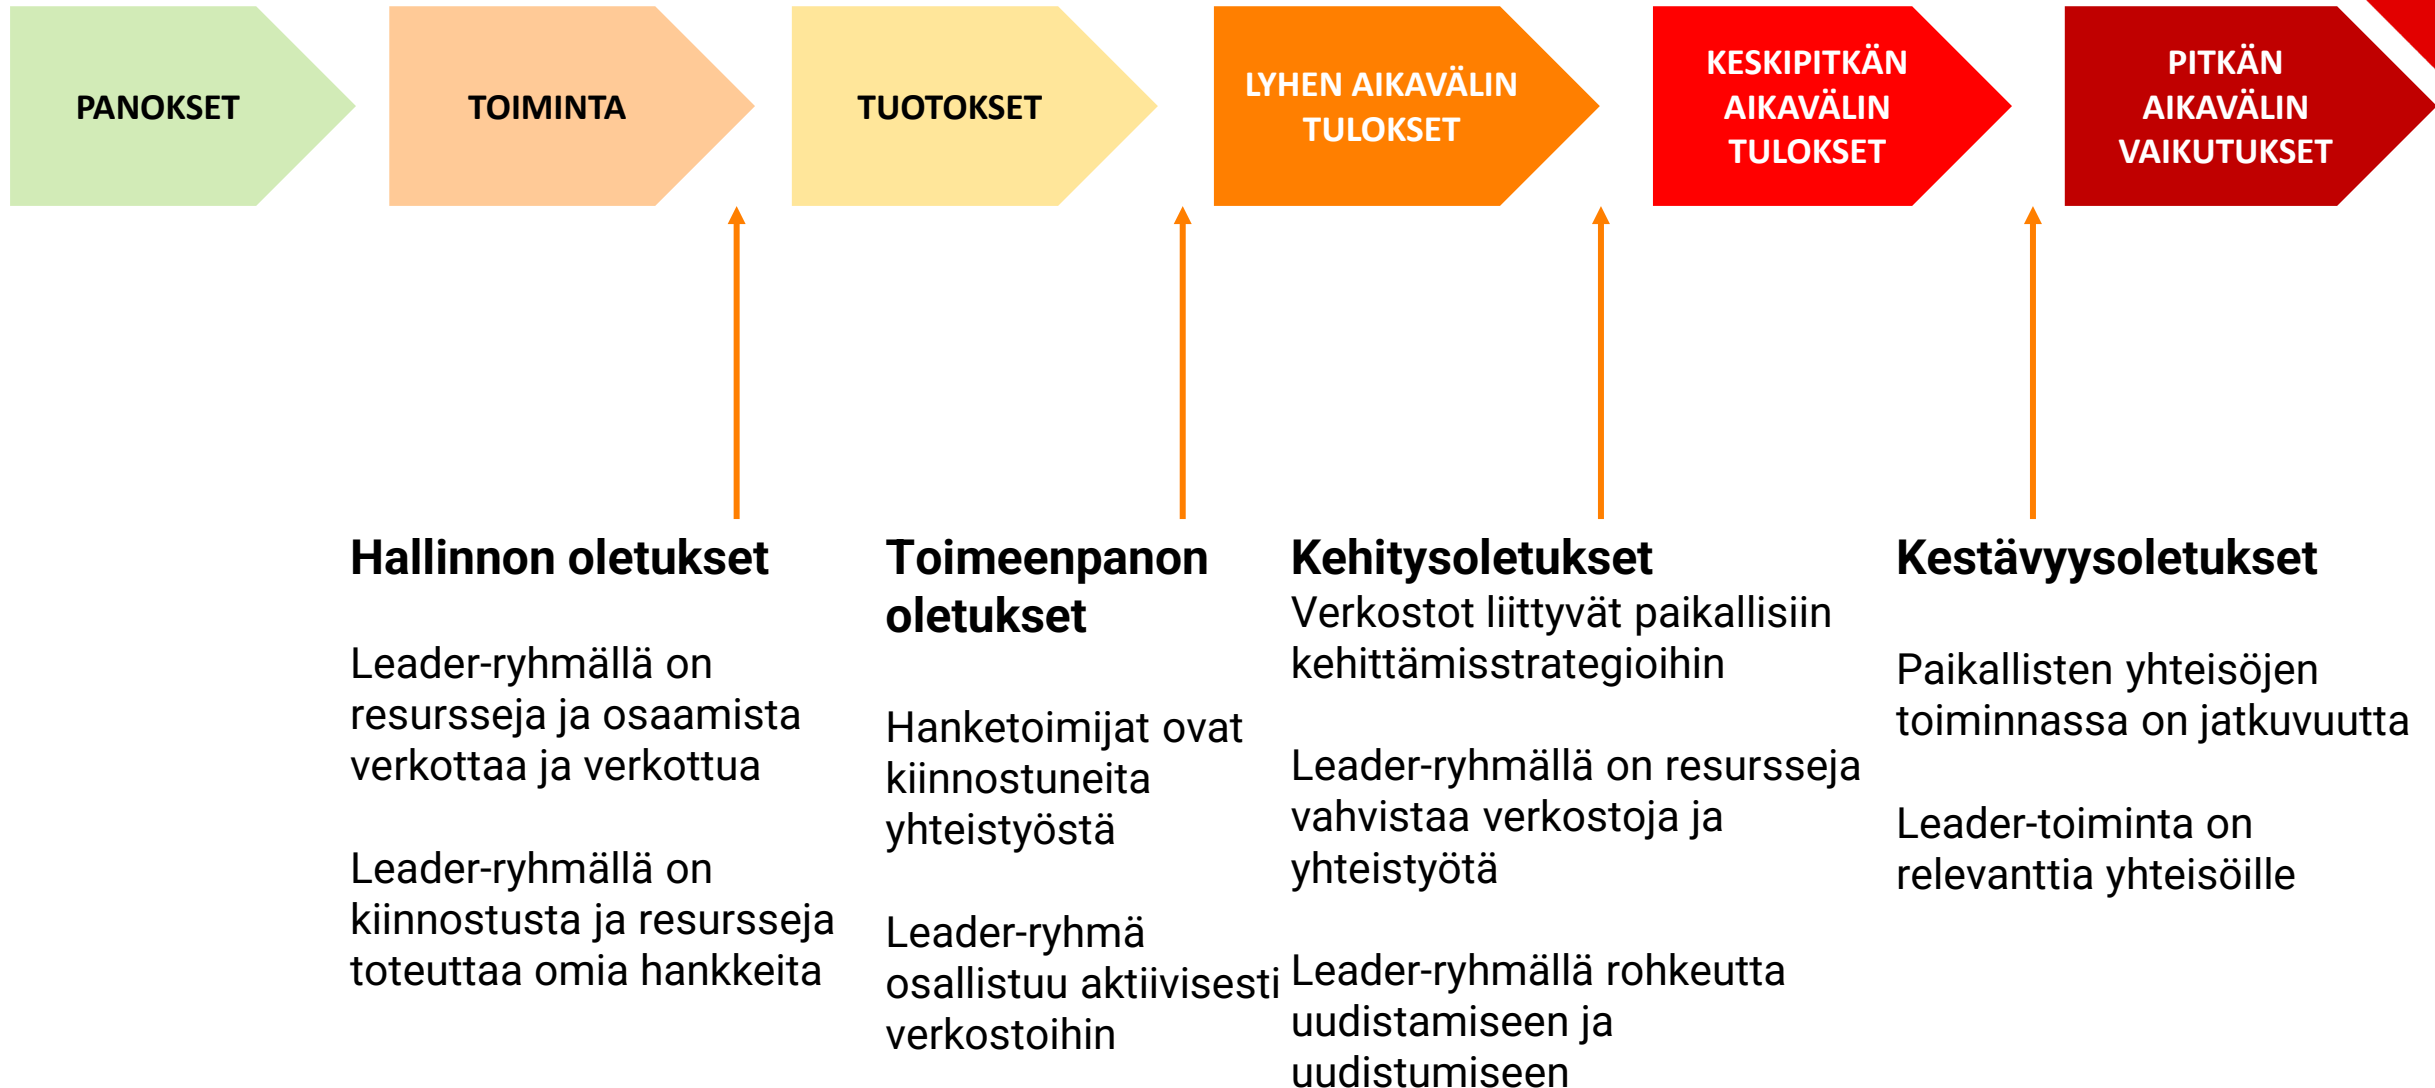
PANOKSET

TOIMINTA

TUOTOKSET

LYHEN AIKAVÄLIN TULOKSET

KESKIPITKÄN AIKAVÄLIN TULOKSET

PITKÄN AIKAVÄLIN VAIKUTUKSET

Hallinnon oletukset

Leader-ryhmällä on resursseja ja osaamista verkottaa ja verkottua

Leader-ryhmällä on kiinnostusta ja resursseja toteuttaa omia hankkeita

Toimeenpanon oletukset

Hanketoimijat ovat kiinnostuneita yhteistyöstä

Leader-ryhmä osallistuu aktiivisesti verkostoihin

Kehitysoletukset

Verkostot liittyvät paikallisiin kehittämisstrategioihin

Leader-ryhmällä on resursseja vahvistaa verkostoja ja yhteistyötä

Leader-ryhmällä rohkeutta uudistamiseen ja uudistumiseen

Kestävyysoletukset

Paikallisten yhteisöjen toiminnassa on jatkuvuutta

Leader-toiminta on relevanttia yhteisöille